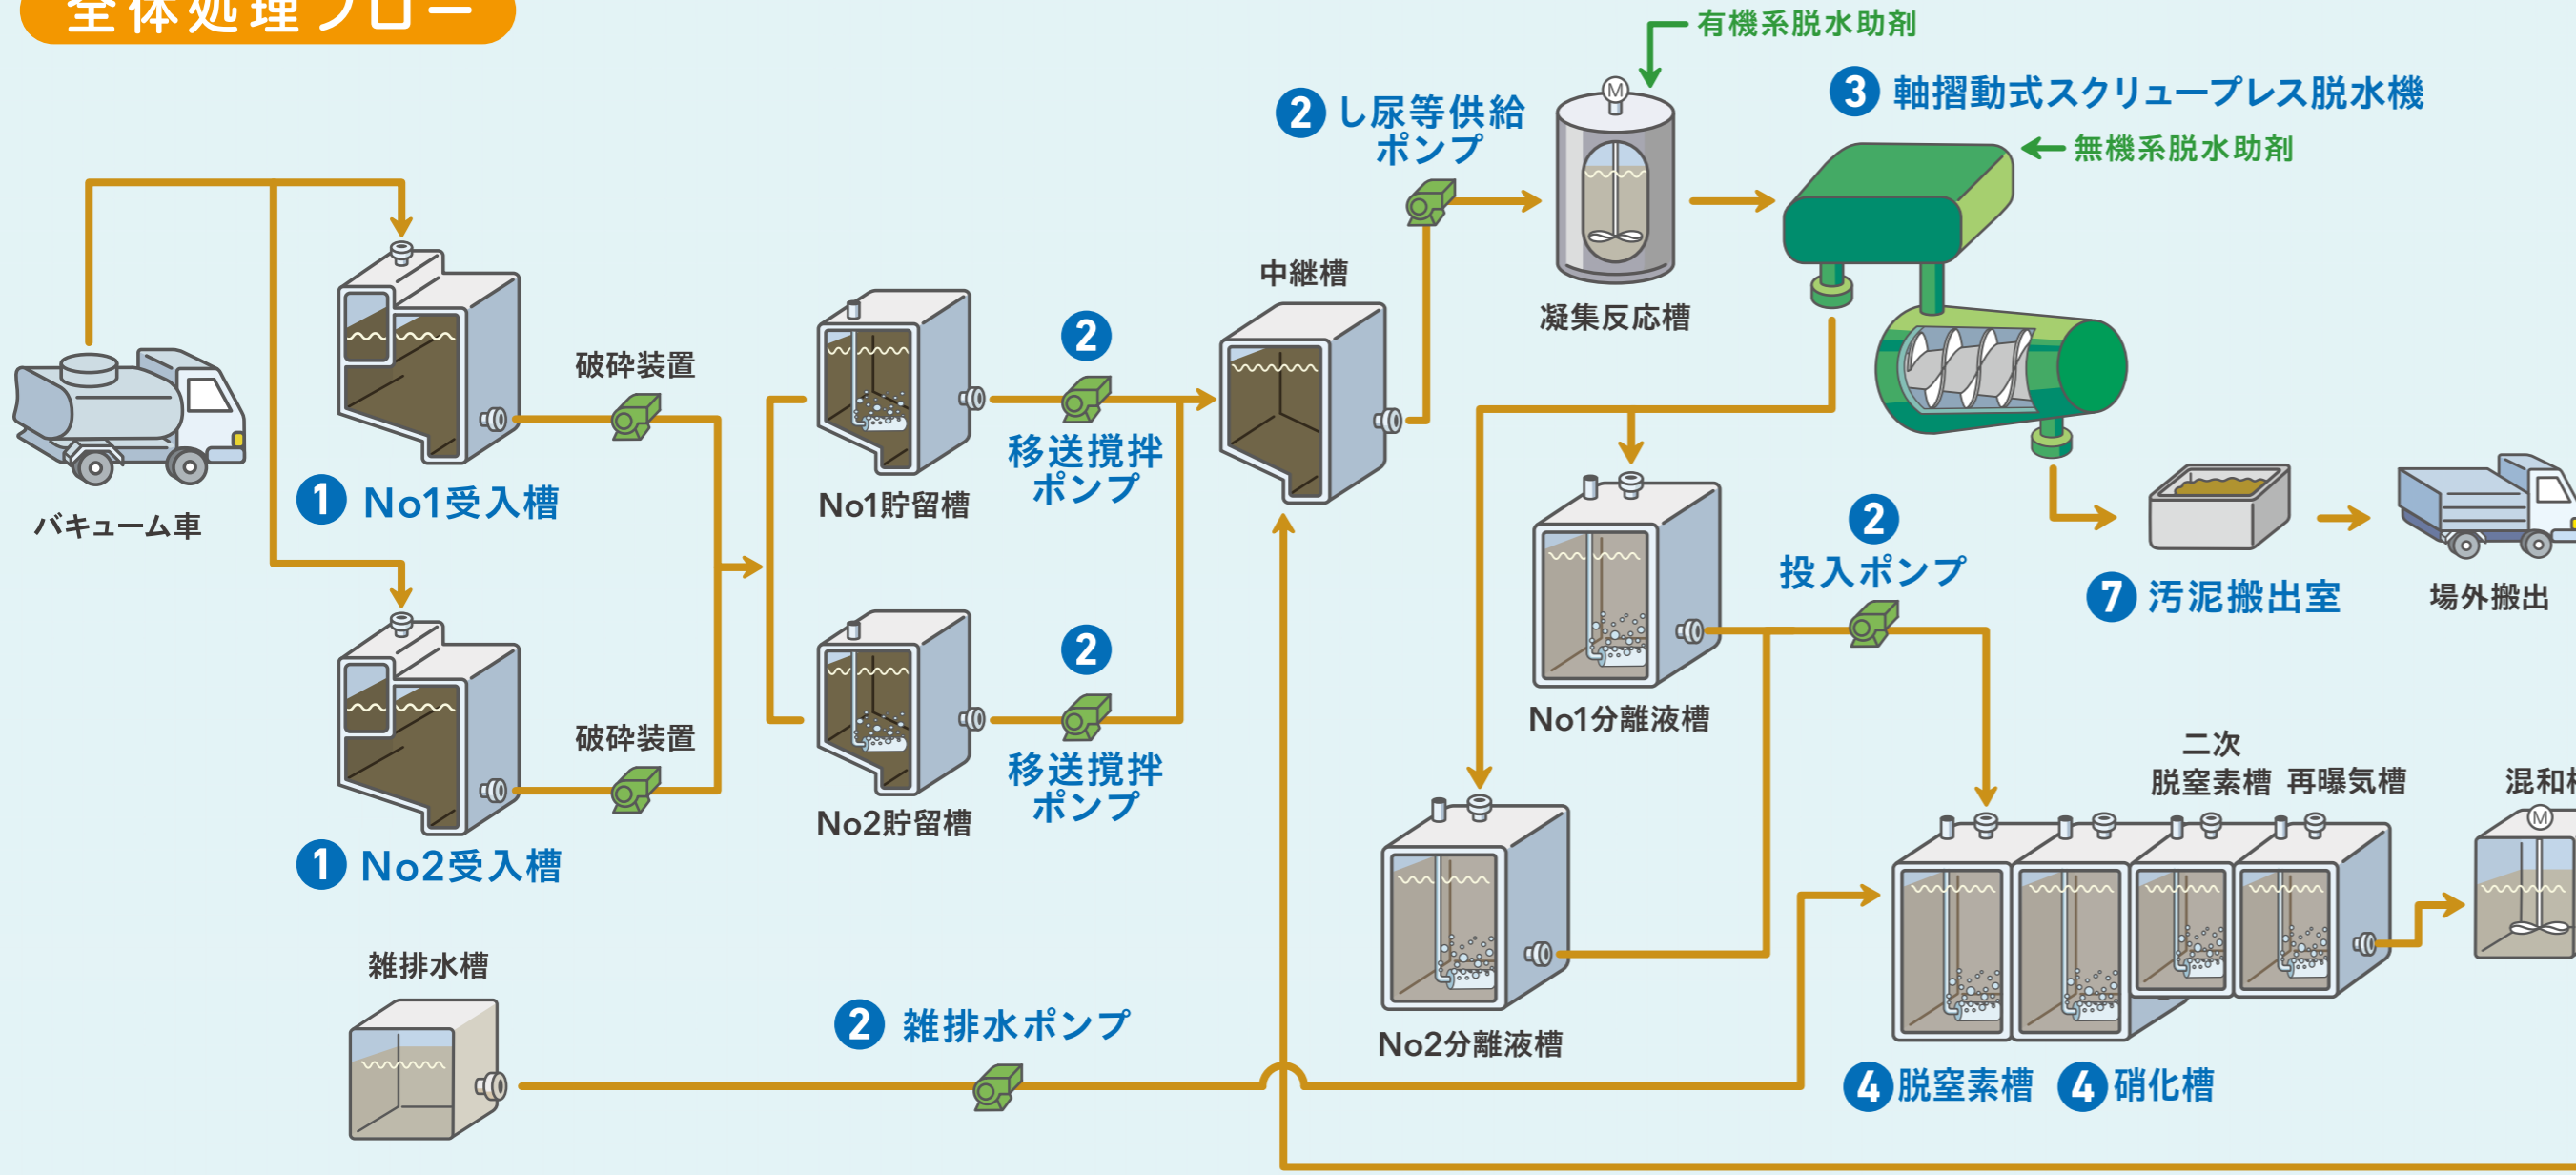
全体処理フロー

有機系脱水助剤

2 し尿等供給ポンプ

3 軸摺動式スクリュープレス脱水機

無機系脱水助剤

凝集反応槽

中継槽

破砕装置

2

移送攪拌ポンプ

No1貯留槽

1 No1受入槽

バキューム車

No1分離液槽

2

投入ポンプ

7 汚泥搬出室

場外搬出

破砕装置

2

移送攪拌ポンプ

No2貯留槽

1 No2受入槽

二次脱窒素槽

再曝気槽

混和

No2分離液槽

雑排水槽

2 雑排水ポンプ

4 脱窒素槽

4 硝化槽